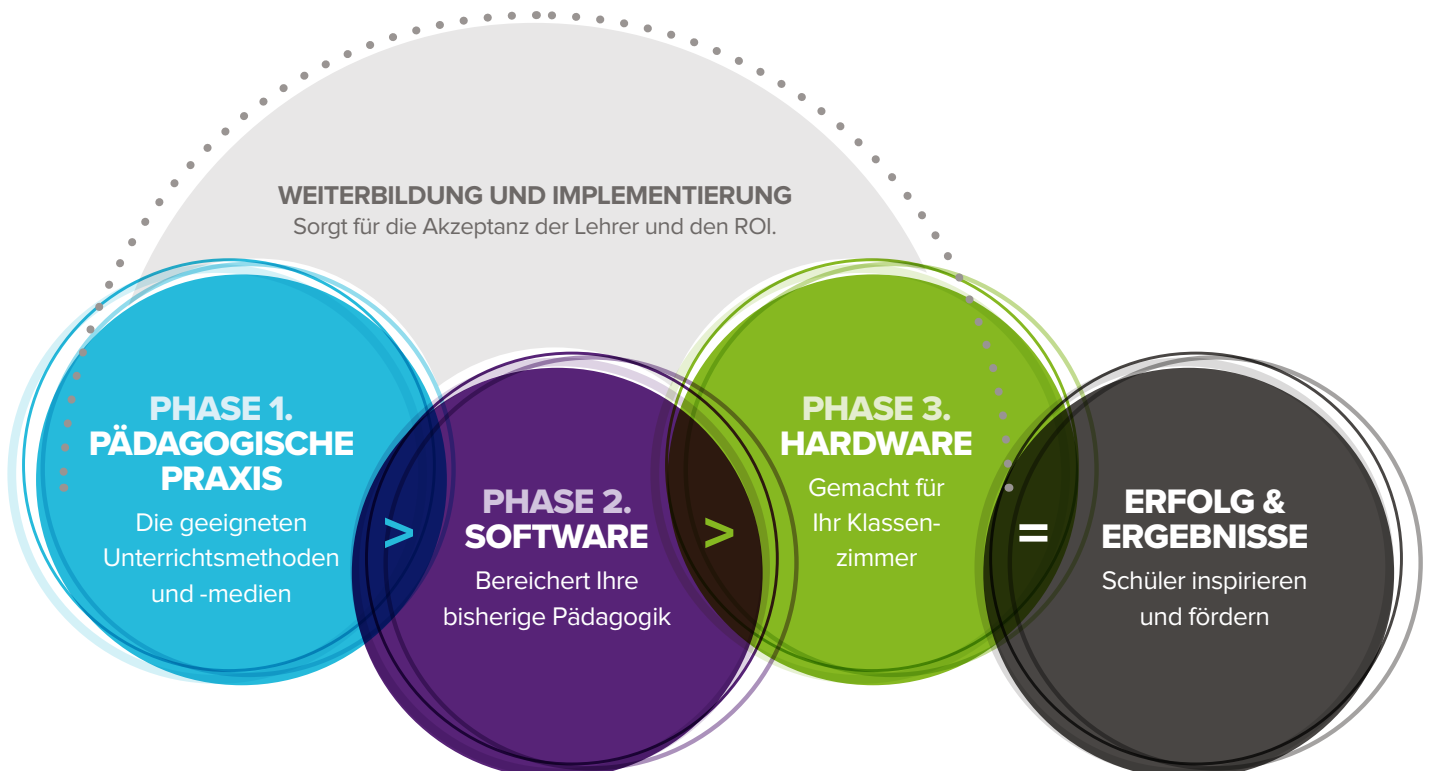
WEITERBILDUNG UND IMPLEMENTIERUNG
Sorgt für die Akzeptanz der Lehrer und den ROI.

PHASE 1.
PÄDAGOGISCHE PRAXIS
Die geeigneten Unterrichtsmethoden und -medien

>

PHASE 2.
SOFTWARE
Bereichert Ihre bisherige Pädagogik

>

PHASE 3.
HARDWARE
Gemacht für Ihr Klassenzimmer

=

ERFOLG & ERGEBNISSE
Schüler inspirieren und fördern